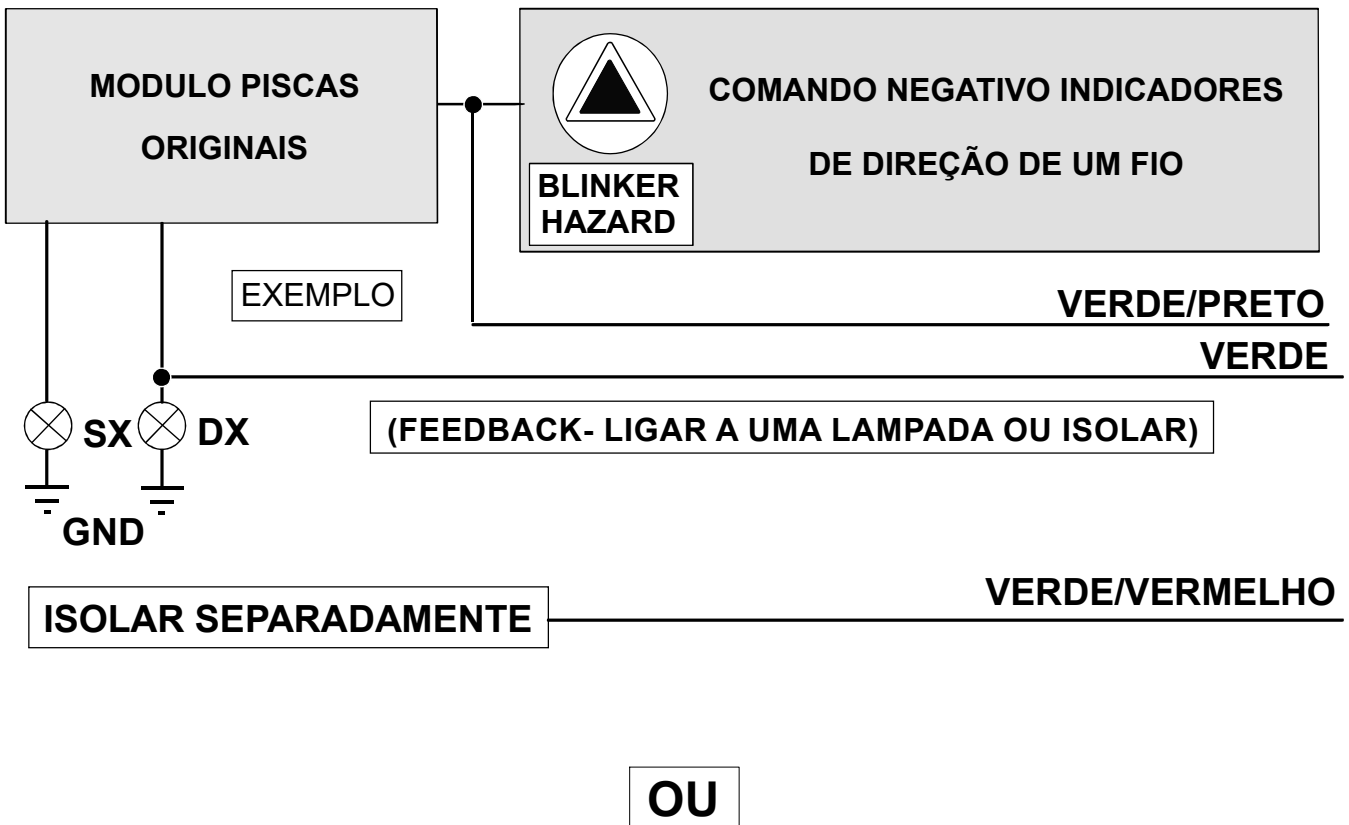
MODULO PISCAS ORIGINAIS

COMANDO NEGATIVO INDICADORES

DE DIREÇÃO DE UM FIO

BLINKER HAZARD

EXEMPLO

VERDE/PRETO

VERDE

SX

DX

(FEEDBACK- LIGAR A UMA LAMPADA OU ISOLAR)

GND

VERDE/VERMELHO

ISOLAR SEPARADAMENTE

OU